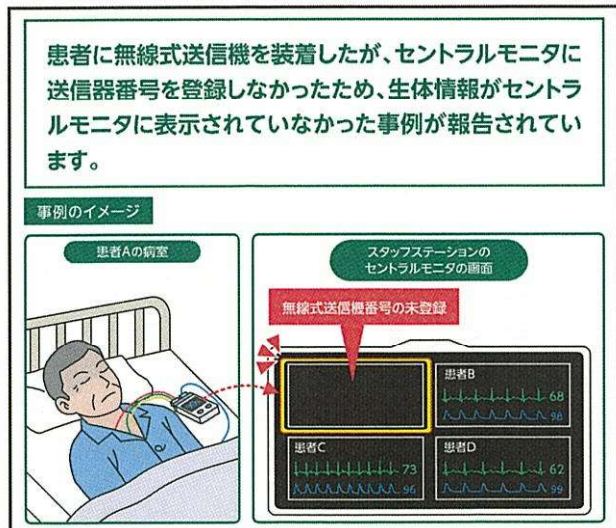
患者に無線式送信機を装着したが、セントラルモニタに送信器番号を登録しなかったため、生体情報がセントラルモニタに表示されていなかった事例が報告されています。

事例のイメージ

患者Aの病室

スタッフステーションのセントラルモニタの画面

無線式送信機番号の未登録

患者B
68
98

患者C
73
96

患者D
62
99